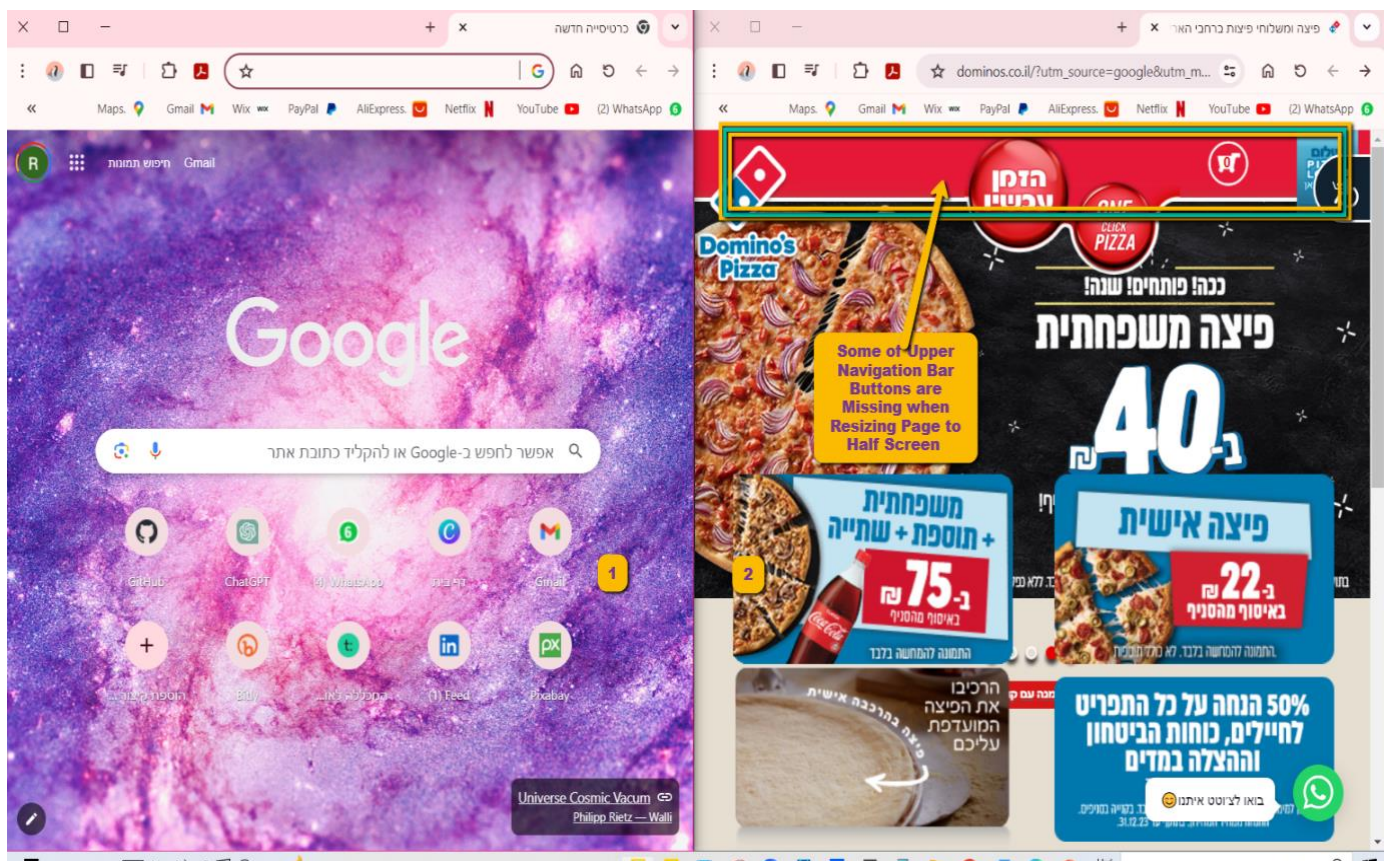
כרטיסייה חדשה
Maps. Gmail Wix PayPal AliExpress. Netflix YouTube (2) WhatsApp
Gmail חיפוש תמונות
R
Google
אפשר לחפש ב-Google או להקליד כתובת אתר
GitHub ChatGPT (9) WhatsApp Gmail
(1) Feed Pixabay
1
Universe Cosmic Vacum
Philipp Rietz — Walli

פיצה ומשלוחי פיצות ברחבי האר
dominos.co.il/?utm_source=google&utm_m...
Maps. Gmail Wix PayPal AliExpress. Netflix YouTube (2) WhatsApp
הזמן עכשיו
ONE CLICK PIZZA
Domino's Pizza
ככה! פותחים! שנה!
פיצה משפחתית
ב-40 ₪
Some of Upper Navigation Bar Buttons are Missing when Resizing Page to Half Screen
2
משפחתית + תוספת + שתייה
ב-75 ₪
באיסוף מהסניף
התמונה להמחשה בלבד
פיצה אישית
ב-22 ₪
באיסוף מהסניף
התמונה להמחשה בלבד. לא כולל תוספות
הרכיבו את הפיצה המועדפת עליכם
פיצה בהרכבה אישית
50% הנחה על כל התפריט לחיילים, כוחות הביטחון וההצלה במדים
31.12.23
באוו לצ'וטט איתנו